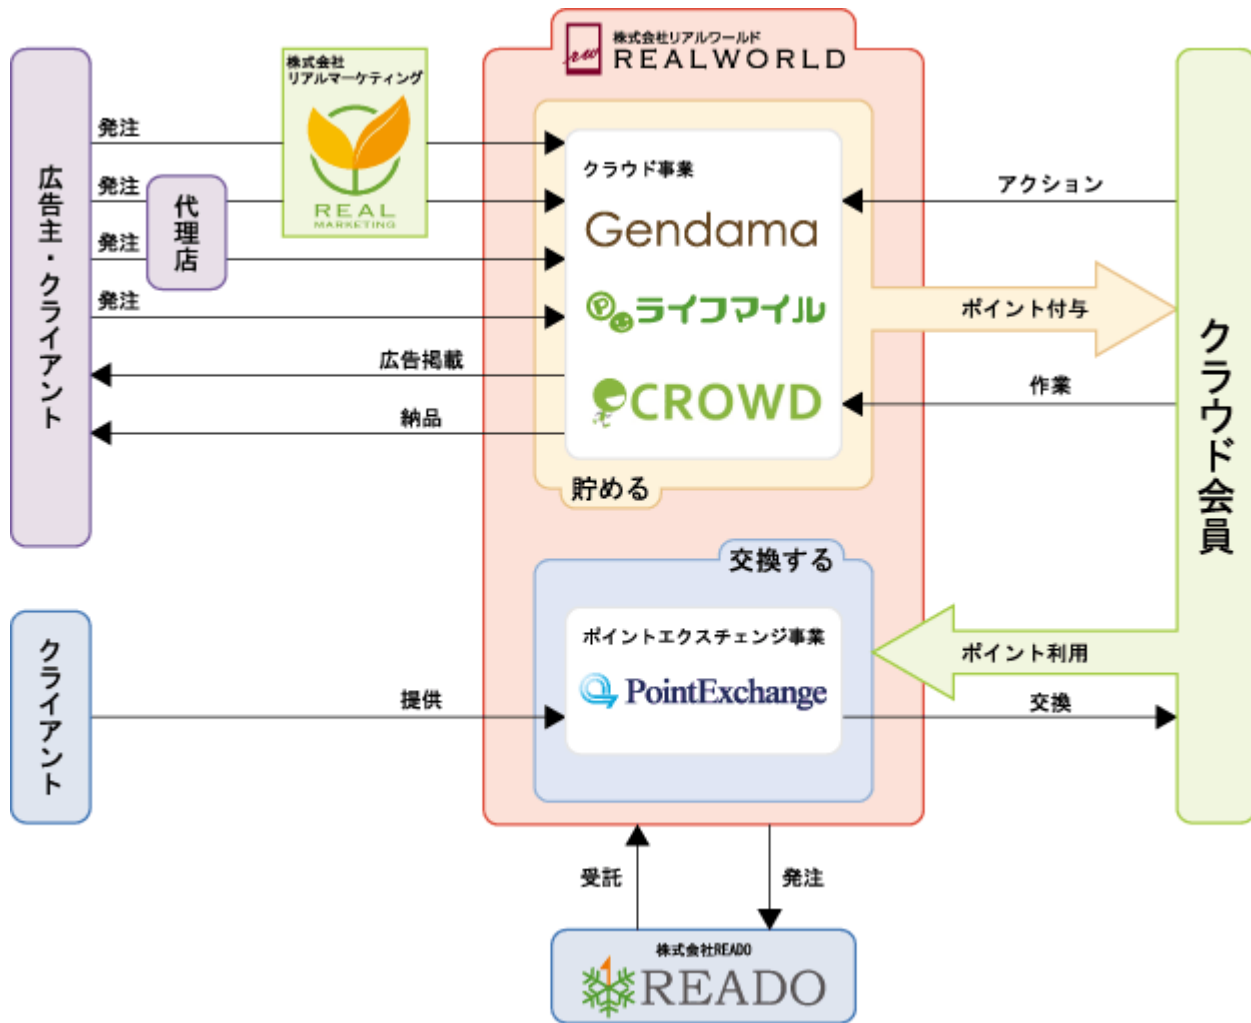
株式会社リアルワールド
REALWORLD

広告主・クライアント

発注
発注
発注
発注

株式会社
リアルマーケティング
REAL
MARKETING

代理店

クラウド事業
Gendama
ライフマイル
CROWD

貯める

アクション
ポイント付与
作業

広告掲載
納品

クラウド会員

交換する
ポイントエクスチェンジ事業
PointExchange

クライアント

提供

ポイント利用
交換

受託
発注

株式会社READO
READO